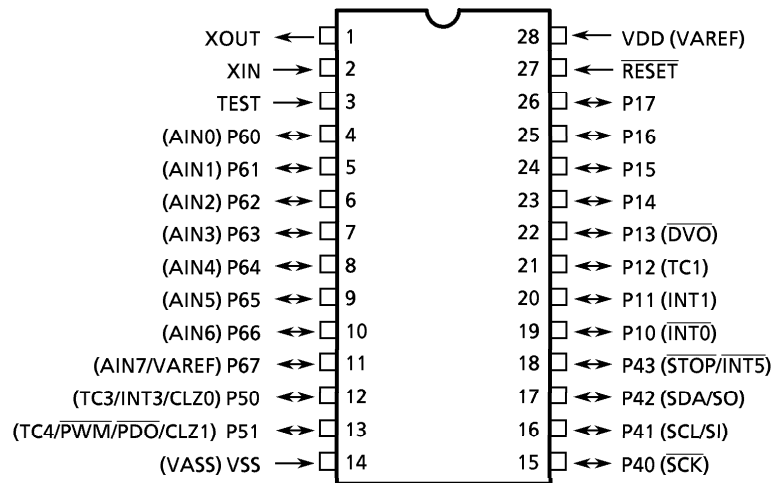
XOUT 1
XIN 2
TEST 3
(AIN0) P60 4
(AIN1) P61 5
(AIN2) P62 6
(AIN3) P63 7
(AIN4) P64 8
(AIN5) P65 9
(AIN6) P66 10
(AIN7/VAREF) P67 11
(TC3/INT3/CLZ0) P50 12
(TC4/$\overline{PWM}$/$\overline{PDO}$/CLZ1) P51 13
(VASS) VSS 14

28 VDD (VAREF)
27 $\overline{RESET}$
26 P17
25 P16
24 P15
23 P14
22 P13 ($\overline{DVO}$)
21 P12 (TC1)
20 P11 (INT1)
19 P10 ($\overline{INT0}$)
18 P43 ($\overline{STOP}$/$\overline{INT5}$)
17 P42 (SDA/SO)
16 P41 (SCL/SI)
15 P40 ($\overline{SCK}$)